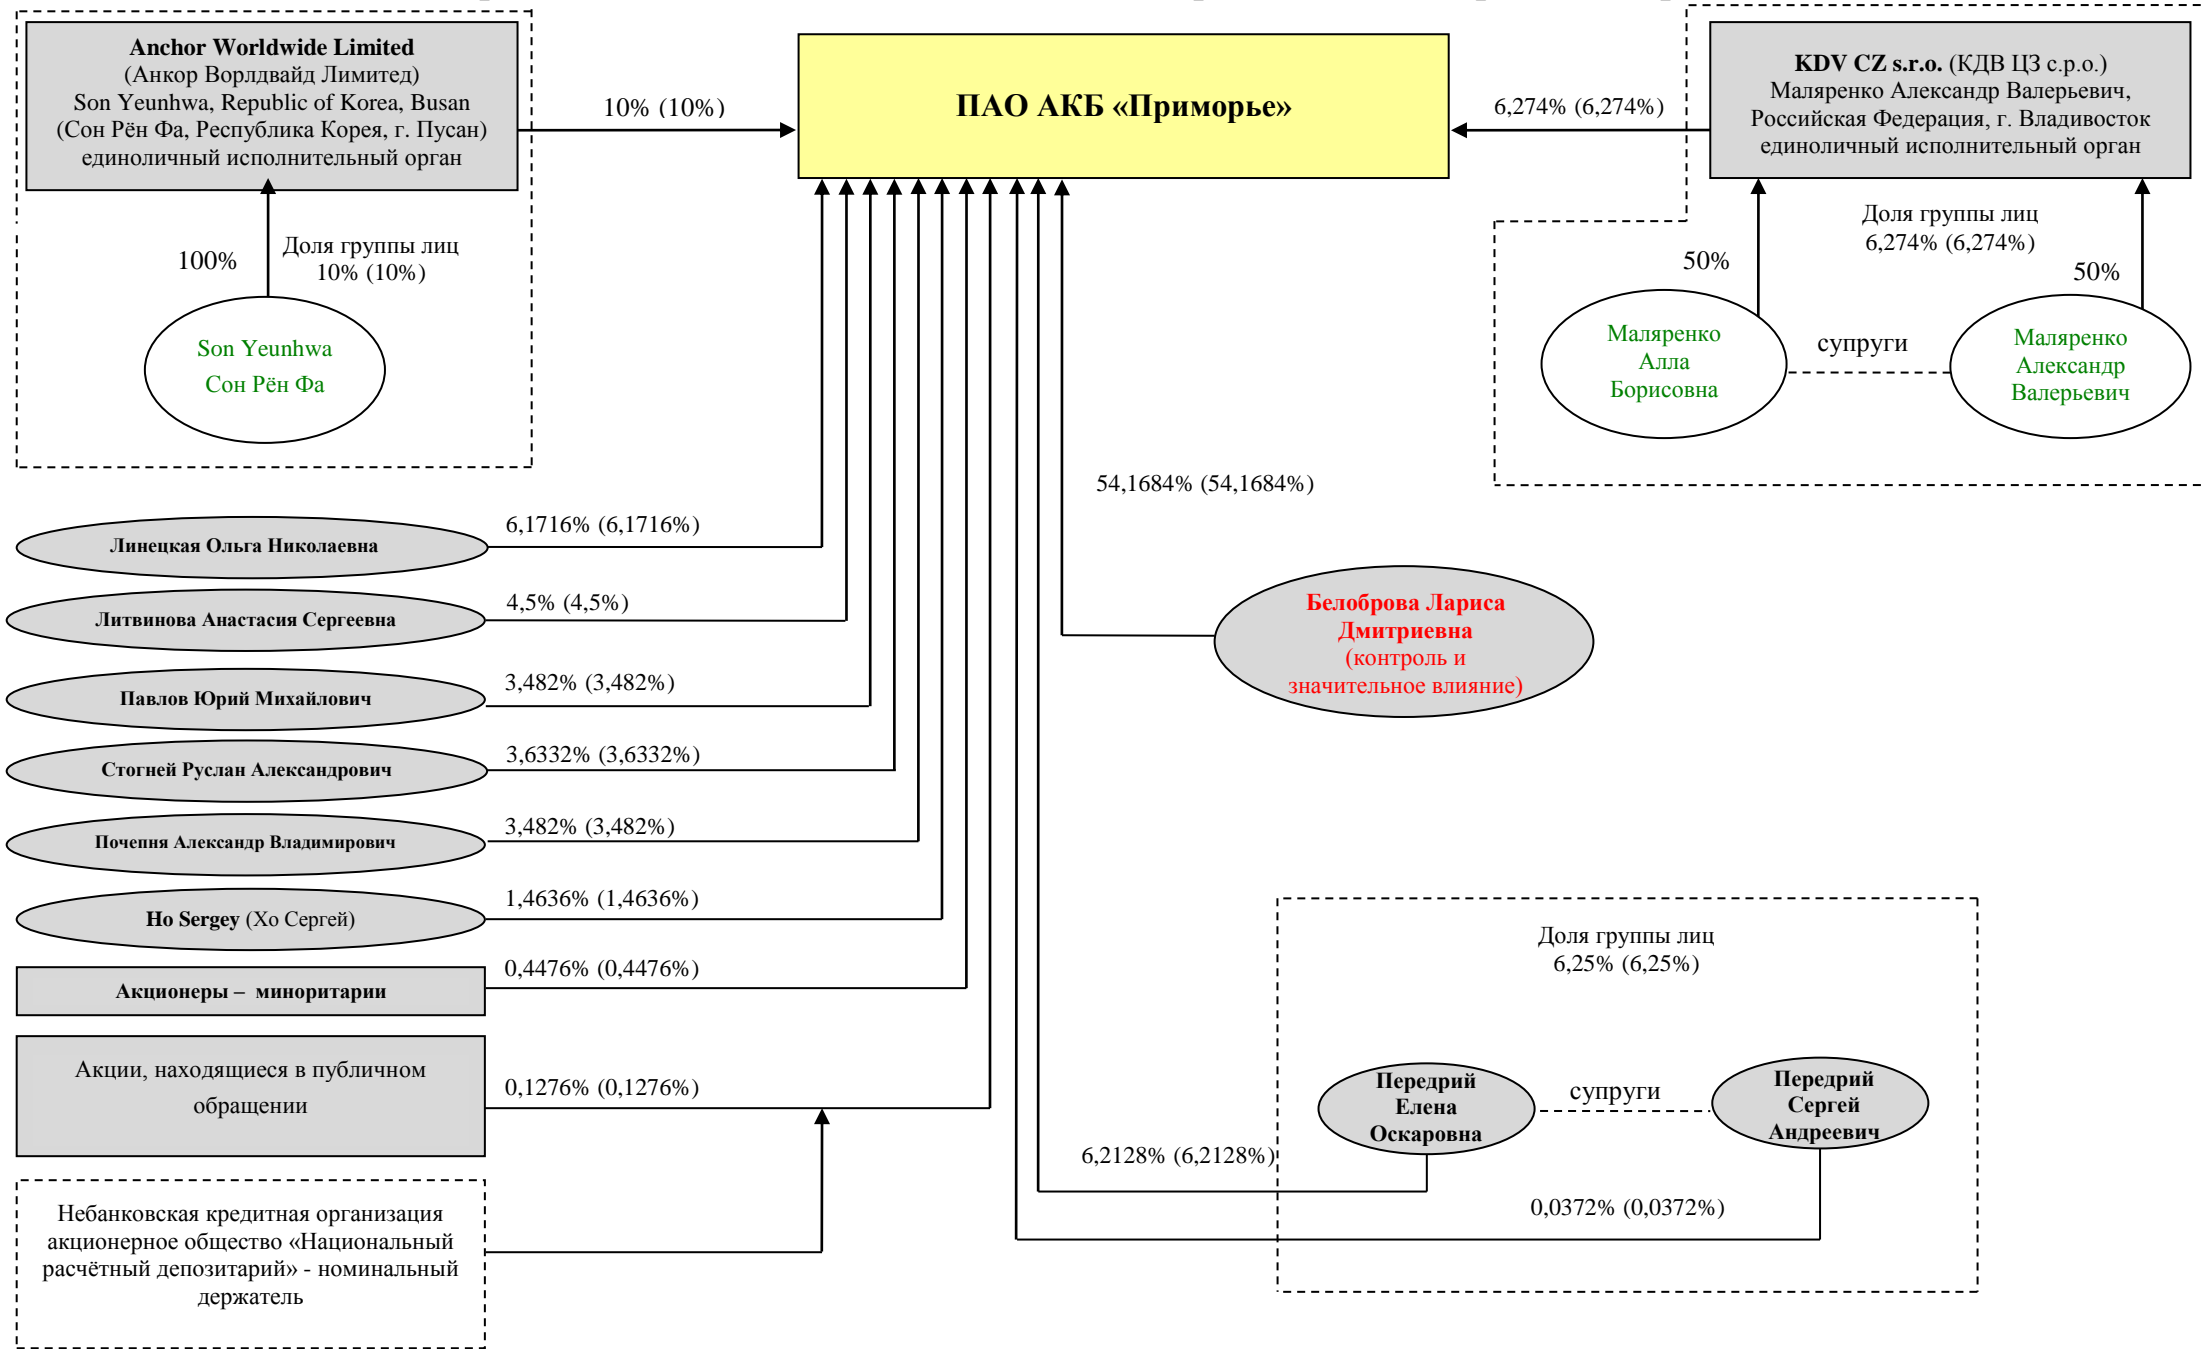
**Anchor Worldwide Limited**
(Анкор Ворлдвайд Лимитед)
Son Yeunhwa, Republic of Korea, Busan
(Сон Рён Фа, Республика Корея, г. Пусан)
единоличный исполнительный орган

10% (10%)

**ПАО АКБ «Приморье»**

6,274% (6,274%)

**KDV CZ s.r.o.** (КДВ ЦЗ с.р.о.)
Маляренко Александр Валерьевич,
Российская Федерация, г. Владивосток
единоличный исполнительный орган

100%

Доля группы лиц
10% (10%)

Son Yeunhwa
Сон Рён Фа

Доля группы лиц
6,274% (6,274%)

50%

50%

Маляренко
Алла
Борисовна

супруги

Маляренко
Александр
Валерьевич

54,1684% (54,1684%)

6,1716% (6,1716%)

Линецкая Ольга Николаевна

4,5% (4,5%)

Литвинова Анастасия Сергеевна

Белоброва Лариса
Дмитриевна
(контроль и
значительное влияние)

3,482% (3,482%)

Павлов Юрий Михайлович

3,6332% (3,6332%)

Стогней Руслан Александрович

3,482% (3,482%)

Почепня Александр Владимирович

1,4636% (1,4636%)

**Ho Sergey** (Хо Сергей)

Доля группы лиц
6,25% (6,25%)

0,4476% (0,4476%)

Акционеры – миноритарии

Акции, находящиеся в публичном обращении

0,1276% (0,1276%)

Передрий
Елена
Оскаровна

супруги

Передрий
Сергей
Андреевич

6,2128% (6,2128%)

0,0372% (0,0372%)

Небанковская кредитная организация акционерное общество «Национальный расчётный депозитарий» - номинальный держатель